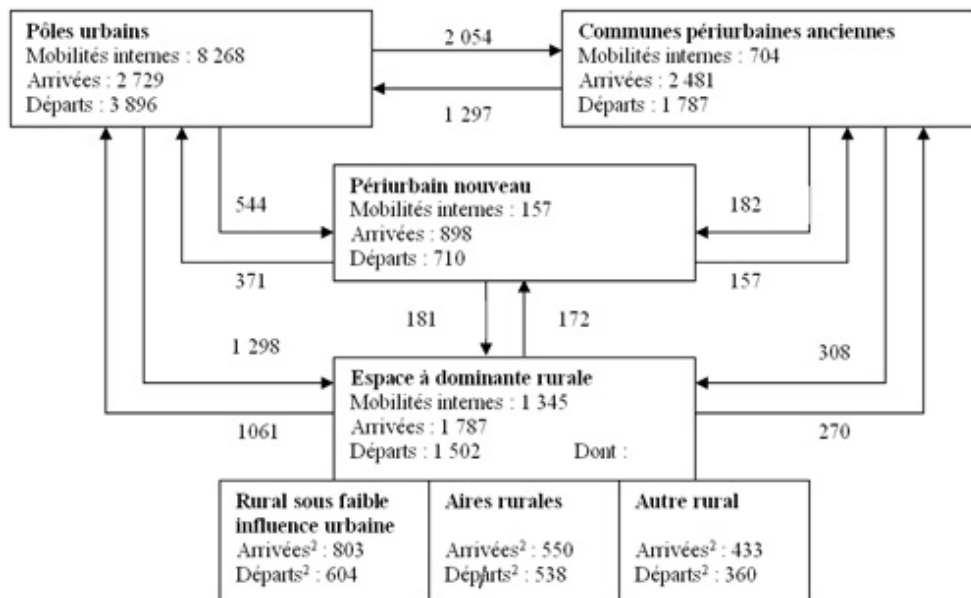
Pôles urbains
Mobilités internes : 8 268
Arrivées : 2 729
Départs : 3 896

2 054

1 297

Communes périurbaines anciennes
Mobilités internes : 704
Arrivées : 2 481
Départs : 1 787

544

182

Périurbain nouveau
Mobilités internes : 157
Arrivées : 898
Départs : 710

371

157

181

172

1 298

308

Espace à dominante rurale
Mobilités internes : 1 345
Arrivées : 1 787
Départs : 1 502 Dont :

1061

270

Rural sous faible influence urbaine
Arrivées$^2$ : 803
Départs$^2$ : 604

Aires rurales
Arrivées$^2$ : 550
Départs$^2$ : 538

Autre rural
Arrivées$^2$ : 433
Départs$^2$ : 360